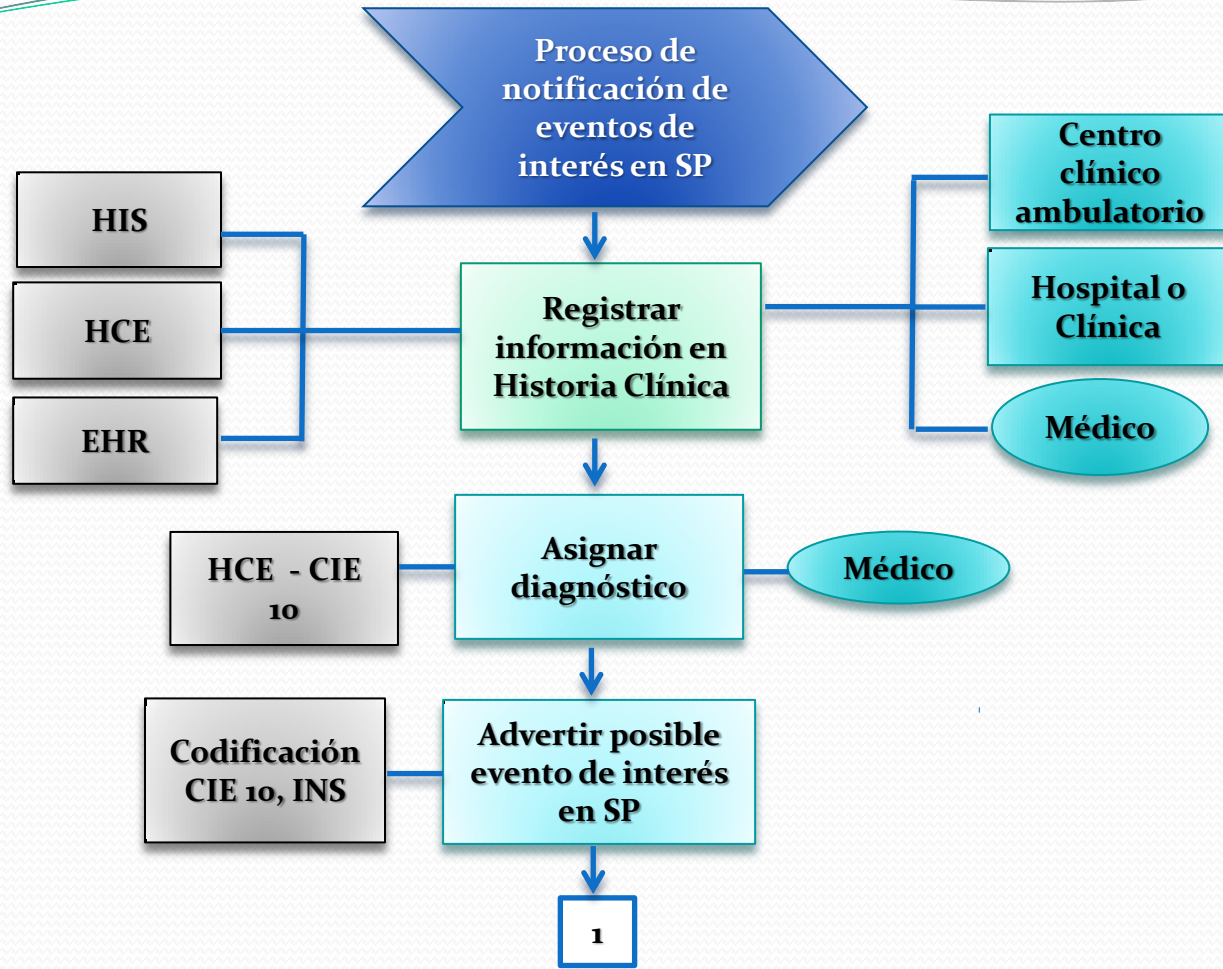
Proceso de notificación de eventos de interés en SP

HIS

HCE

EHR

Registrar información en Historia Clínica

Centro clínico ambulatorio

Hospital o Clínica

Médico

HCE - CIE 10

Asignar diagnóstico

Médico

Codificación CIE 10, INS

Advertir posible evento de interés en SP

1